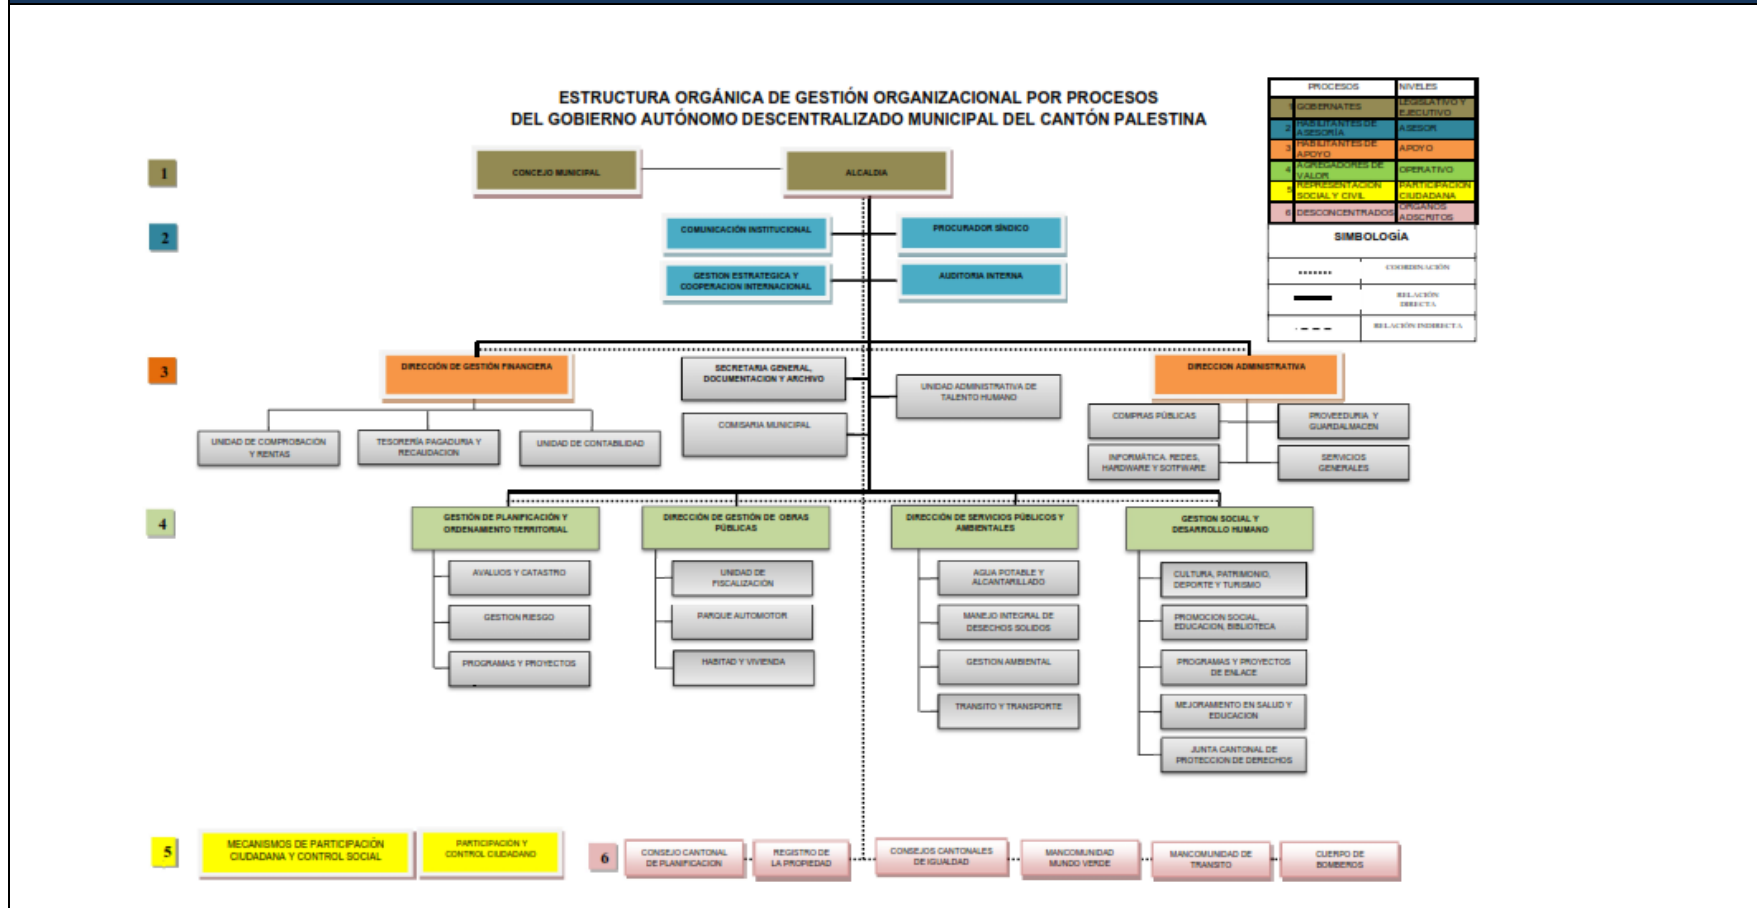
ESTRUCTURA ORGÁNICA DE GESTIÓN ORGANIZACIONAL POR PROCESOS
DEL GOBIERNO AUTÓNOMO DESCENTRALIZADO MUNICIPAL DEL CANTÓN PALESTINA

| | PROCESOS | NIVELES |
|---|---|---|
| 1 | GOBERNATES | LEGISLATIVO Y EJECUTIVO |
| 2 | HABILITANTES DE ASESORÍA | ASESOR |
| 3 | HABILITANTES DE APOYO | APOYO |
| 4 | AGREGADORES DE VALOR | OPERATIVO |
| 5 | REPRESENTACION SOCIAL Y CIVIL | PARTICIPACION CIUDADANA |
| 6 | DESCONCENTRADOS | ORGANOS ADSCRITOS |

SIMBOLOGÍA
COORDINACIÓN
RELACIÓN DIRECTA
RELACIÓN INDIRECTA

1
CONCEJO MUNICIPAL
ALCALDIA

2
COMUNICACIÓN INSTITUCIONAL
PROCURADOR SÍNDICO
GESTION ESTRATEGICA Y COOPERACION INTERNACIONAL
AUDITORIA INTERNA

3
DIRECCIÓN DE GESTIÓN FINANCIERA
UNIDAD DE COMPROBACIÓN Y RENTAS
TESORERÍA PAGADURIA Y RECAUDACION
UNIDAD DE CONTABILIDAD
SECRETARIA GENERAL, DOCUMENTACION Y ARCHIVO
COMISARIA MUNICIPAL
UNIDAD ADMINISTRATIVA DE TALENTO HUMANO
DIRECCION ADMINISTRATIVA
COMPRAS PÚBLICAS
PROVEEDURIA Y GUARDALMACEN
INFORMÁTICA, REDES, HARDWARE Y SOTFWARE
SERVICIOS GENERALES

4
GESTIÓN DE PLANIFICACIÓN Y ORDENAMIENTO TERRITORIAL
AVALUOS Y CATASTRO
GESTION RIESGO
PROGRAMAS Y PROYECTOS
DIRECCIÓN DE GESTIÓN DE OBRAS PÚBLICAS
UNIDAD DE FISCALIZACIÓN
PARQUE AUTOMOTOR
HABITAD Y VIVIENDA
DIRECCIÓN DE SERVICIOS PÚBLICOS Y AMBIENTALES
AGUA POTABLE Y ALCANTARILLADO
MANEJO INTEGRAL DE DESECHOS SOLIDOS
GESTION AMBIENTAL
TRANSITO Y TRANSPORTE
GESTION SOCIAL Y DESARROLLO HUMANO
CULTURA, PATRIMONIO, DEPORTE Y TURISMO
PROMOCION SOCIAL, EDUCACION, BIBLIOTECA
PROGRAMAS Y PROYECTOS DE ENLACE
MEJORAMIENTO EN SALUD Y EDUCACION
JUNTA CANTONAL DE PROTECCION DE DERECHOS

5
MECANISMOS DE PARTICIPACIÓN CIUDADANA Y CONTROL SOCIAL
PARTICIPACIÓN Y CONTROL CIUDADANO

6
CONSEJO CANTONAL DE PLANIFICACION
REGISTRO DE LA PROPIEDAD
CONSEJOS CANTONALES DE IGUALDAD
MANCOMUNIDAD MUNDO VERDE
MANCOMUNIDAD DE TRANSITO
CUERPO DE BOMBEROS